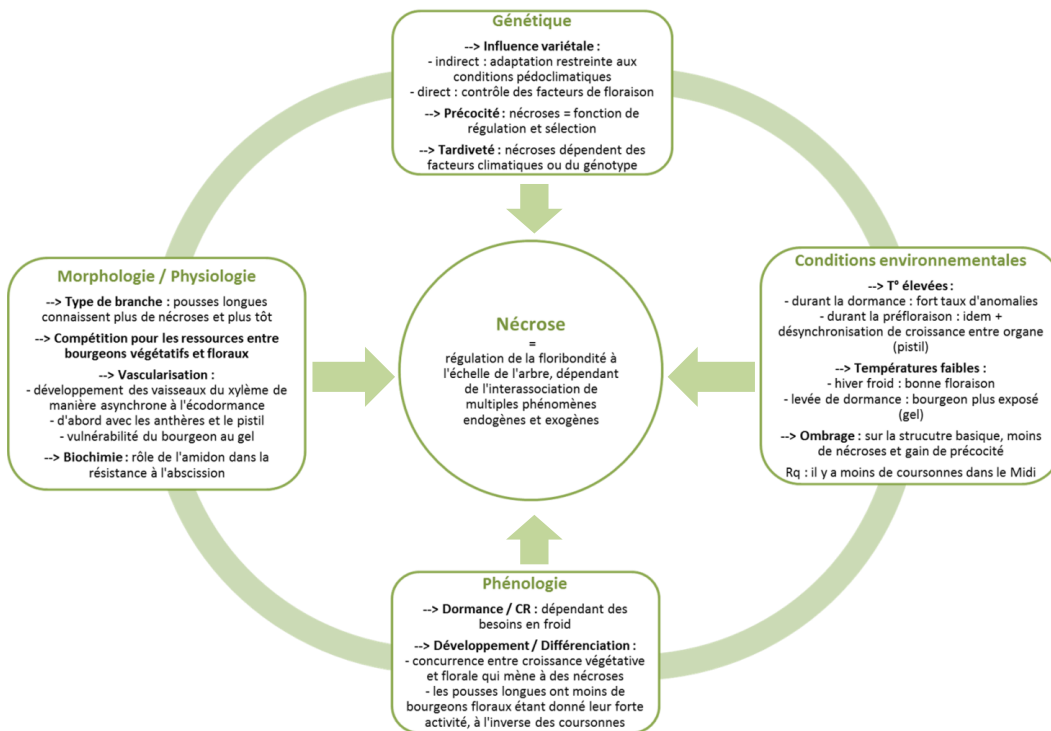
Génétique

--> Influence variétale :
- indirect : adaptation restreinte aux conditions pédoclimatiques
- direct : contrôle des facteurs de floraison

--> Précocité : nécroses = fonction de régulation et sélection

--> Tardiveté : nécroses dépendent des facteurs climatiques ou du génotype

Morphologie / Physiologie

--> Type de branche : pousses longues connaissent plus de nécroses et plus tôt

--> Compétition pour les ressources entre bourgeons végétatifs et floraux

--> Vascularisation :
- développement des vaisseaux du xylème de manière asynchrone à l'écodormance
- d'abord avec les anthères et le pistil
- vulnérabilité du bourgeon au gel

--> Biochimie : rôle de l'amidon dans la résistance à l'abscission

Nécrose
=
régulation de la floribondité à l'échelle de l'arbre, dépendant de l'interassociation de multiples phénomènes endogènes et exogènes

Conditions environnementales

--> T° élevées :
- durant la dormance : fort taux d'anomalies
- durant la préfloraison : idem + désynchronisation de croissance entre organe (pistil)

--> Températures faibles :
- hiver froid : bonne floraison
- levée de dormance : bourgeon plus exposé (gel)

--> Ombrage : sur la strucutre basique, moins de nécroses et gain de précocité

Rq : il y a moins de coursonnes dans le Midi

Phénologie

--> Dormance / CR : dépendant des besoins en froid

--> Développement / Différenciation :
- concurrence entre croissance végétative et florale qui mène à des nécroses
- les pousses longues ont moins de bourgeons floraux étant donné leur forte activité, à l'inverse des coursonnes